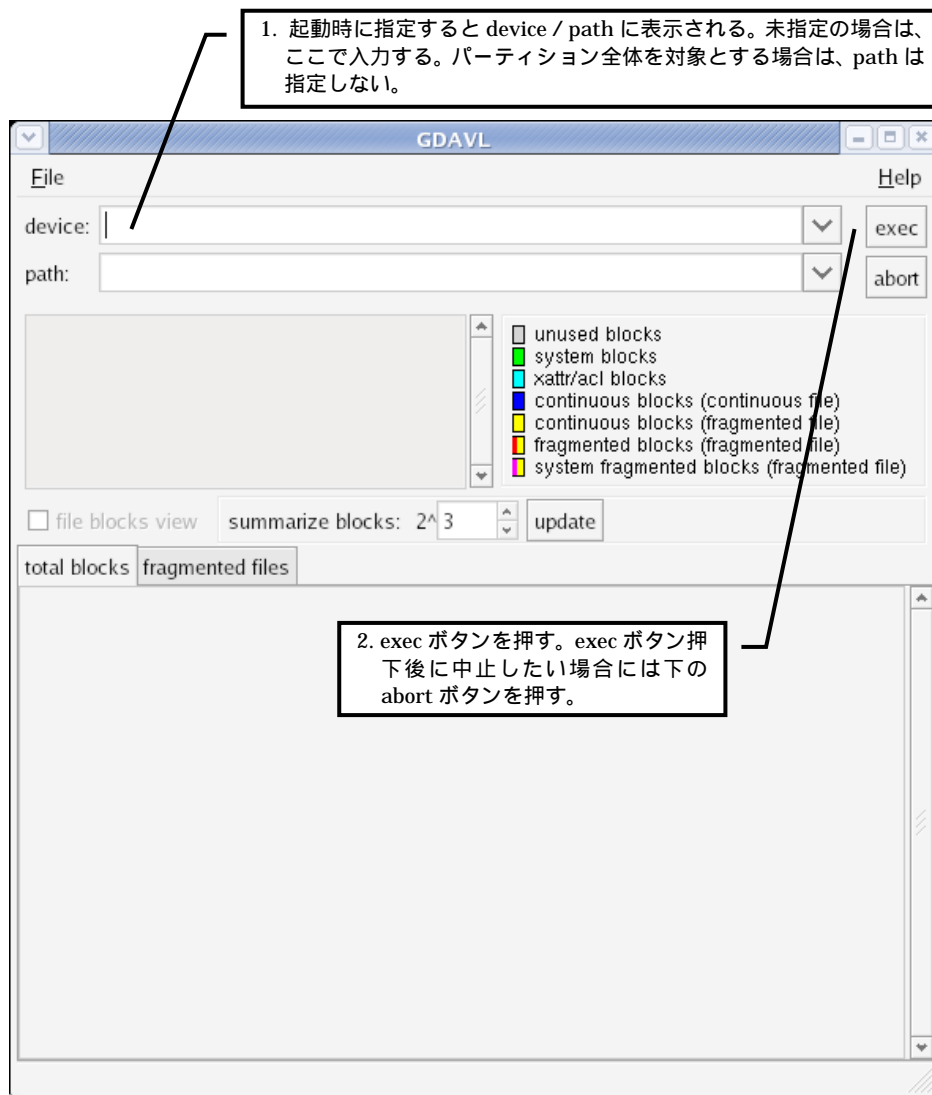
1. 起動時に指定すると device / path に表示される。未指定の場合は、ここで入力する。パーティション全体を対象とする場合は、path は指定しない。

GDAVL

File

Help

device:

exec

path:

abort

unused blocks
system blocks
xattr/acl blocks
continuous blocks (continuous file)
continuous blocks (fragmented file)
fragmented blocks (fragmented file)
system fragmented blocks (fragmented file)

file blocks view

summarize blocks: 2^ 3

update

total blocks

fragmented files

2. exec ボタンを押す。exec ボタン押下後に中止したい場合には下の abort ボタンを押す。